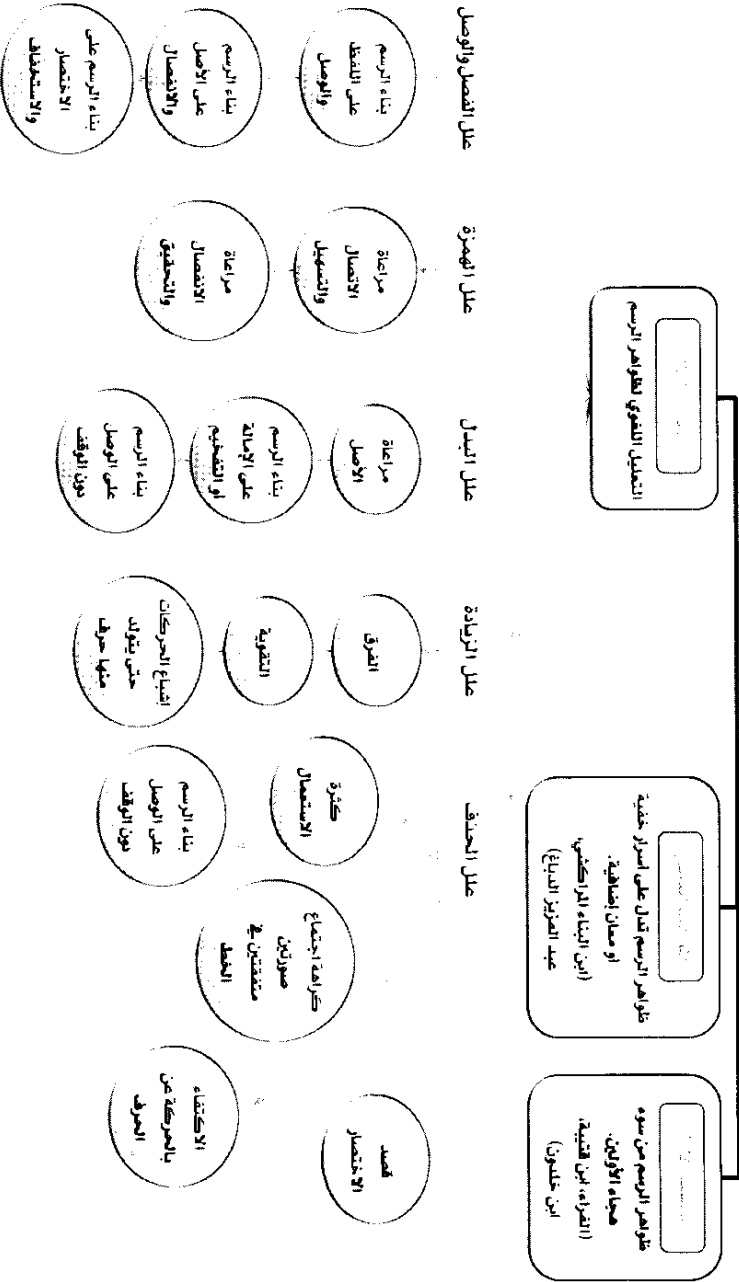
ظواهر الرسم من سوء هجاء الأولين.
(الفراء، ابن قتيبة، ابن خلدون)

ظواهر الرسم تدل على أسرار خفية، أو معان إضافية.
(ابن البناء المراكشي، عبد العزيز الدباغ)

التعليل اللغوي لظواهر الرسم

علل الحذف

قصد الاختصار

الاكتفاء بالحركة عن الحرف

كراهة اجتماع صورتين متفقتين في الخط

بناء الرسم على الوصل دون الوقف

كثرة الاستعمال

علل الزيادة

الفرق

التقوية

إشباع الحركات حتى يتولد منها حرف

علل البدل

مراعاة الأصل

بناء الرسم على الإمالة أو التفخيم

بناء الرسم على الوصل دون الوقف

علل الهمزة

مراعاة الاتصال والتسهيل

مراعاة الانفصال والتحقيق

علل الفصل والوصل

بناء الرسم على اللفظ والوصل

بناء الرسم على الأصل والانفصال

بناء الرسم على الاختصار والاستخفاف